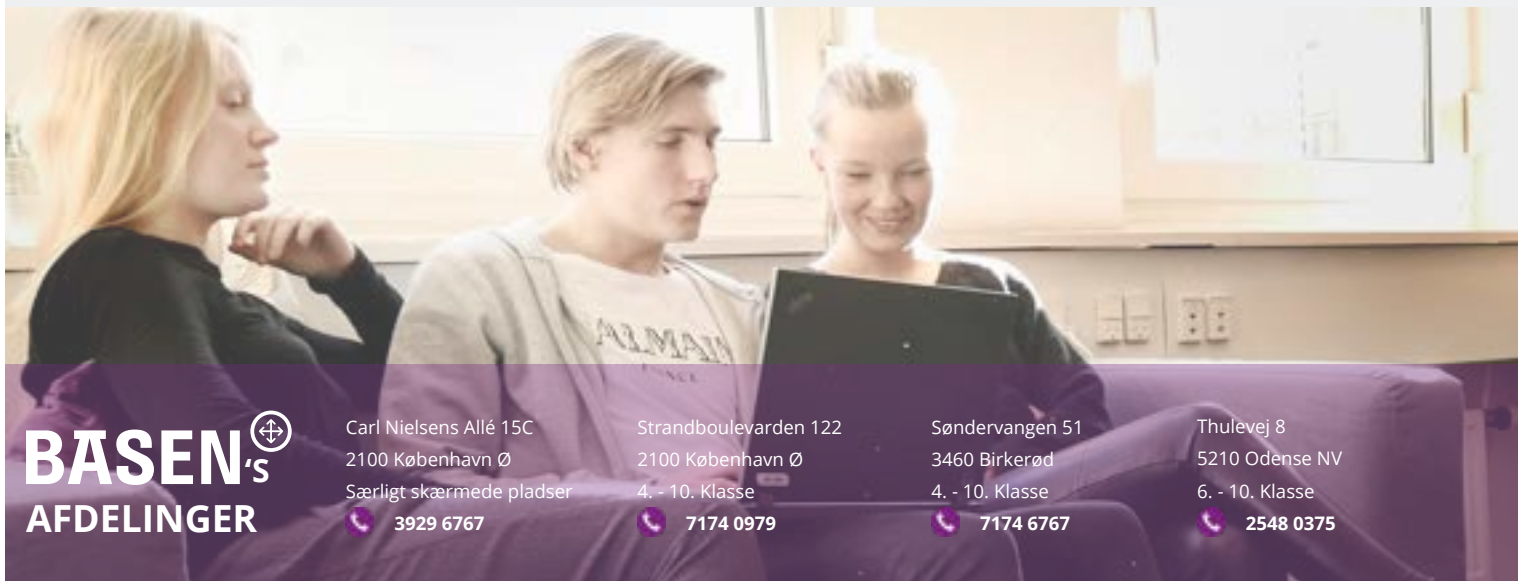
BASEN's
AFDELINGER

Carl Nielsens Allé 15C
2100 København Ø
Særligt skærmede pladser
3929 6767

Strandboulevarden 122
2100 København Ø
4. - 10. Klasse
7174 0979

Søndervangen 51
3460 Birkerød
4. - 10. Klasse
7174 6767

Thulevej 8
5210 Odense NV
6. - 10. Klasse
2548 0375